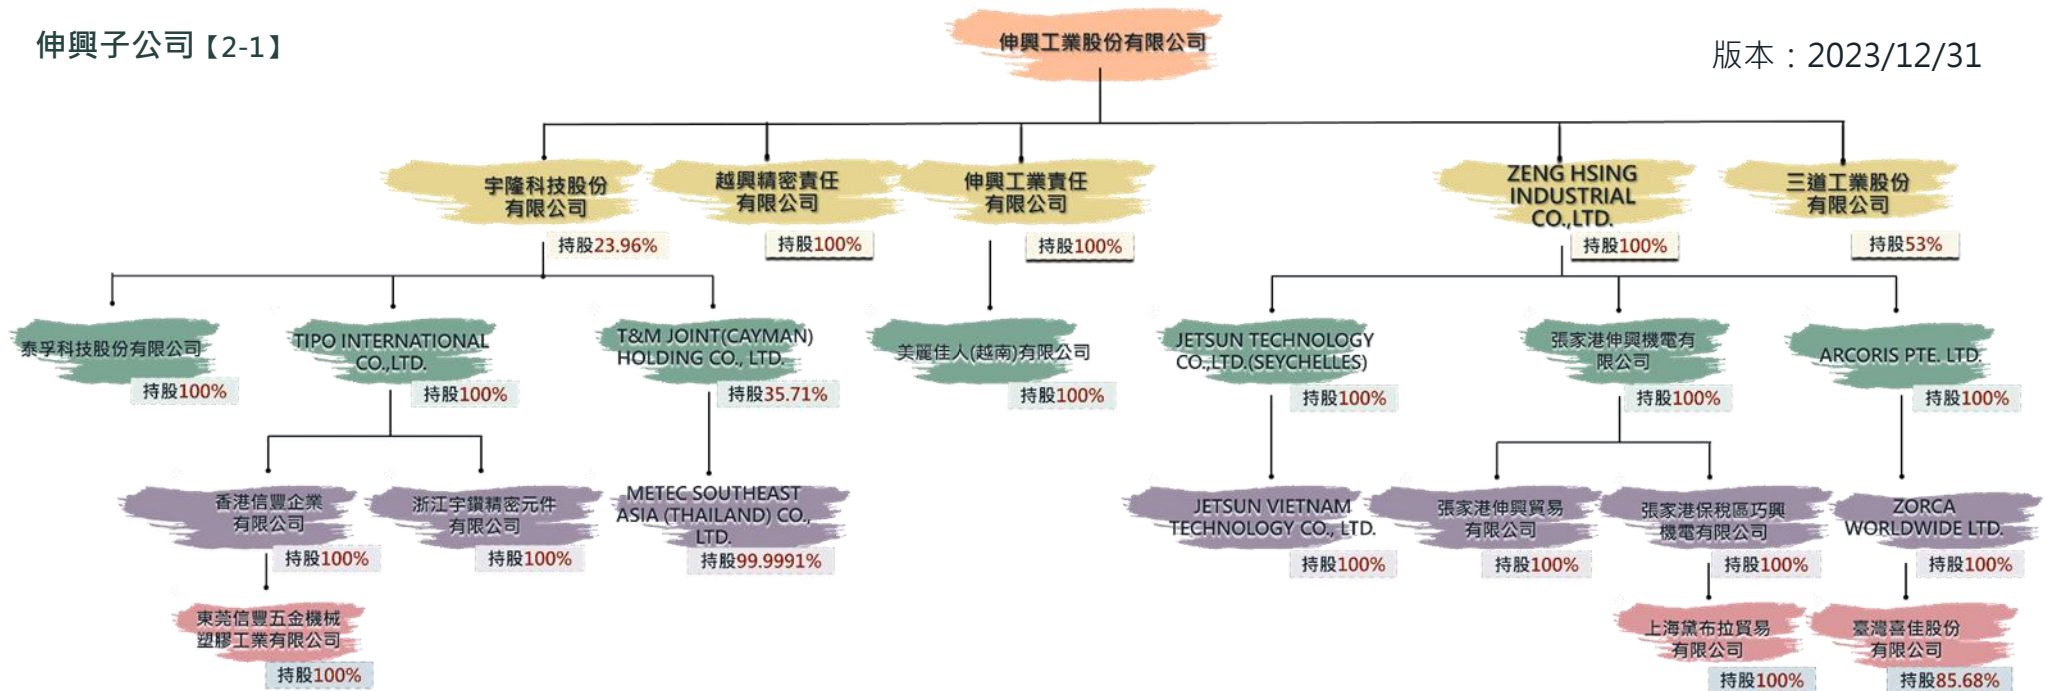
伸興子公司【2-1】

伸興工業股份有限公司

版本：2023/12/31

宇隆科技股份有限公司
持股23.96%

越興精密責任有限公司
持股100%

伸興工業責任有限公司
持股100%

ZENG HSING INDUSTRIAL CO.,LTD.
持股100%

三道工業股份有限公司
持股53%

泰孚科技股份有限公司
持股100%

TIPO INTERNATIONAL CO.,LTD.
持股100%

T&M JOINT(CAYMAN) HOLDING CO., LTD.
持股35.71%

美麗佳人(越南)有限公司
持股100%

JETSUN TECHNOLOGY CO.,LTD.(SEYCHELLES)
持股100%

張家港伸興機電有限公司
持股100%

ARCORIS PTE. LTD.
持股100%

香港信豐企業有限公司
持股100%

浙江宇鑽精密元件有限公司
持股100%

METEC SOUTHEAST ASIA (THAILAND) CO., LTD.
持股99.9991%

JETSUN VIETNAM TECHNOLOGY CO., LTD.
持股100%

張家港伸興貿易有限公司
持股100%

張家港保稅區巧興機電有限公司
持股100%

ZORCA WORLDWIDE LTD.
持股100%

東莞信豐五金機械塑膠工業有限公司
持股100%

上海黛布拉貿易有限公司
持股100%

臺灣喜佳股份有限公司
持股85.68%